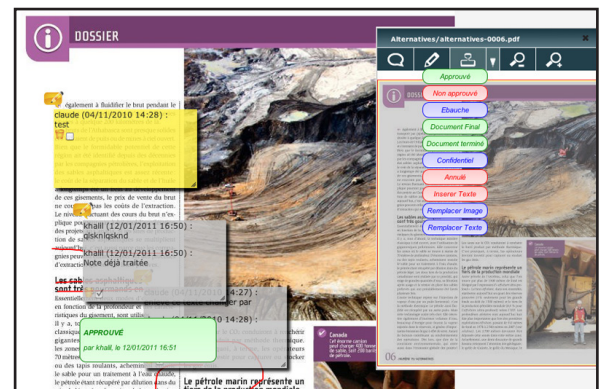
DOSSIER

également à fluidifier le brut pendant le

claude (04/11/2010 14:28) :
test

de ces gisements, le prix de vente du brut
ne cou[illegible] les coûts de l'extraction.
Le ni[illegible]
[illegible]

khalil (12/01/2011 16:50) :
qlsknlqsknd

khalil (12/01/2011 16:50) :
Note déjà traitée

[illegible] (04/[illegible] 14:27) :

APPROUVÉ
par khalil, le 12/01/2011 16:51

Les sables
sont fré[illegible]
Essentielle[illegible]
en fonction de la profondeur
tistiques du gisement, c'est
il y a, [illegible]
classique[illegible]
gigantes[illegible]
sur des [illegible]
70 mètres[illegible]
ou des tapis roulants, achemine
le sable pour un traitement à l'eau chaude,
le pétrole étant récupéré par dilution dans du

Le pétrole marin représente un

Alternatives/alternatives-0006.pdf

Approuvé
Non approuvé
Ebauche
Document Final
Document terminé
Confidentiel
Annulé
Insérer Texte
Remplacer Image
Remplacer Texte

DOSSIER
Canada
06